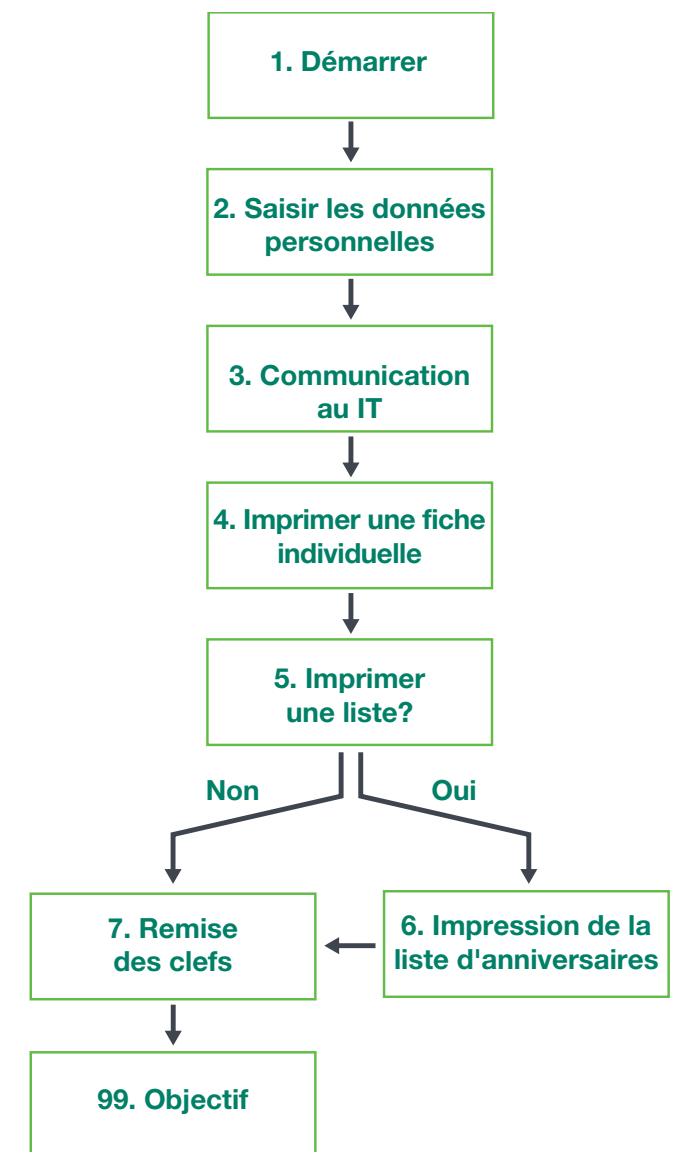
1. Démarrer

2. Saisir les données personnelles

3. Communication au IT

4. Imprimer une fiche individuelle

5. Imprimer une liste?

Non

Oui

7. Remise des clefs

6. Impression de la liste d'anniversaires

99. Objectif